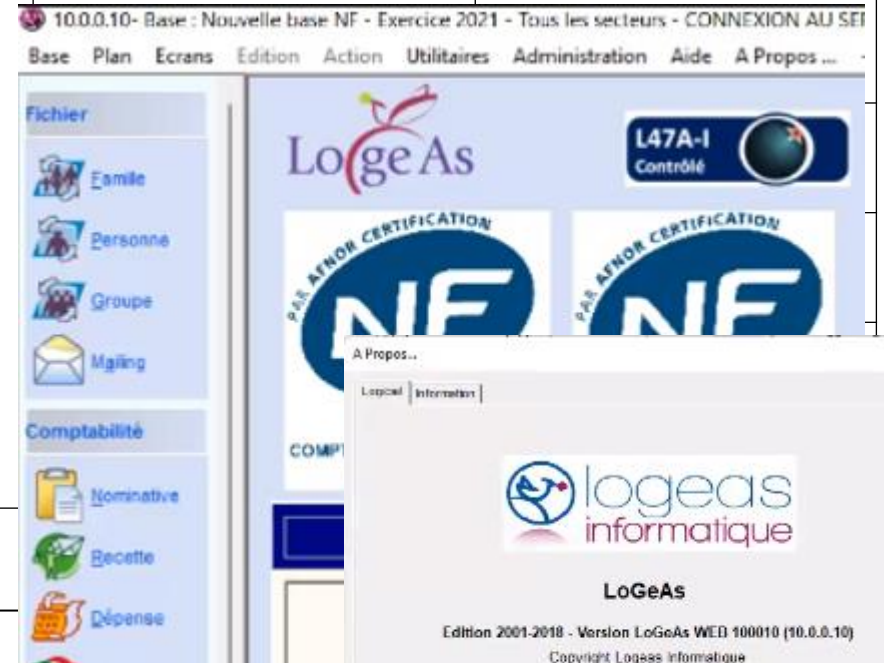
10.0.0.10- Base : Nouvelle base NF - Exercice 2021 - Tous les secteurs - CONNEXION AU SE

Base Plan Ecrans Edition Action Utilitaires Administration Aide A Propos ...

Fichier

Famille

Personne

Groupe

Mailing

Comptabilité

Nominative

Recette

Dépense

LogeAs

L47A-I
Contrôlé

PAR AFNOR CERTIFICATION
NF

PAR AFNOR CERTIFICATION
NF

COMP

A Propos...

Logiciel Information

logeas
informatique

LoGeAs

Edition 2001-2018 - Version LoGeAs WEB 100010 (10.0.0.10)

Copyright Logeas Informatique